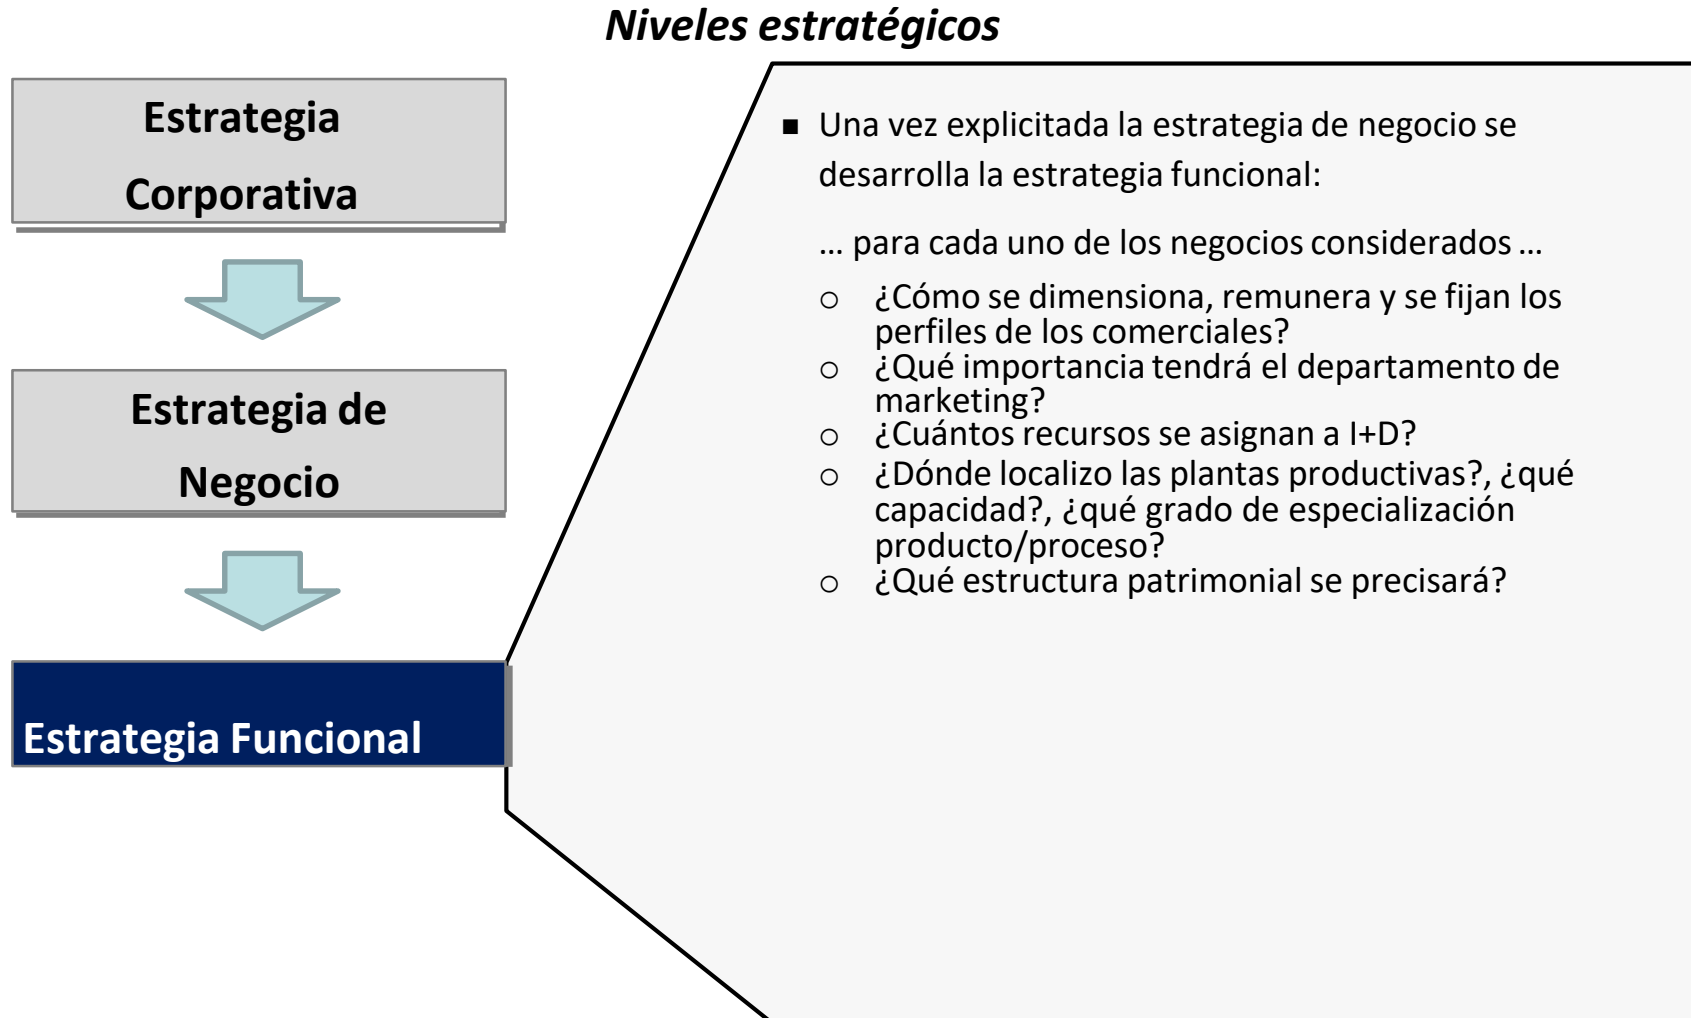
Niveles estratégicos

Estrategia Corporativa

Estrategia de Negocio

Estrategia Funcional

■ Una vez explicitada la estrategia de negocio se desarrolla la estrategia funcional:

… para cada uno de los negocios considerados …

○ ¿Cómo se dimensiona, remunera y se fijan los perfiles de los comerciales?
○ ¿Qué importancia tendrá el departamento de marketing?
○ ¿Cuántos recursos se asignan a I+D?
○ ¿Dónde localizo las plantas productivas?, ¿qué capacidad?, ¿qué grado de especialización producto/proceso?
○ ¿Qué estructura patrimonial se precisará?